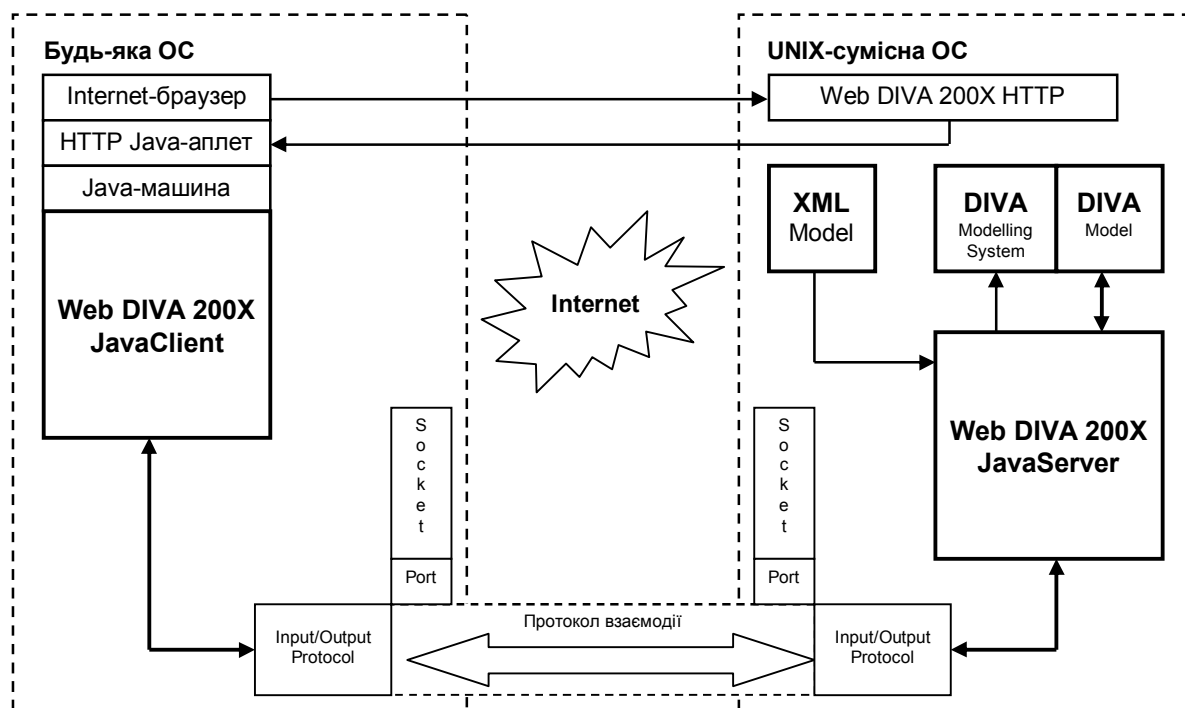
Будь-яка ОС

Internet-браузер

HTTP Java-аплет

Java-машина

Web DIVA 200X JavaClient

UNIX-сумісна ОС

Web DIVA 200X HTTP

XML Model

DIVA Modelling System

DIVA Model

Internet

Web DIVA 200X JavaServer

Socket

Port

Socket

Port

Input/Output Protocol

Протокол взаємодії

Input/Output Protocol